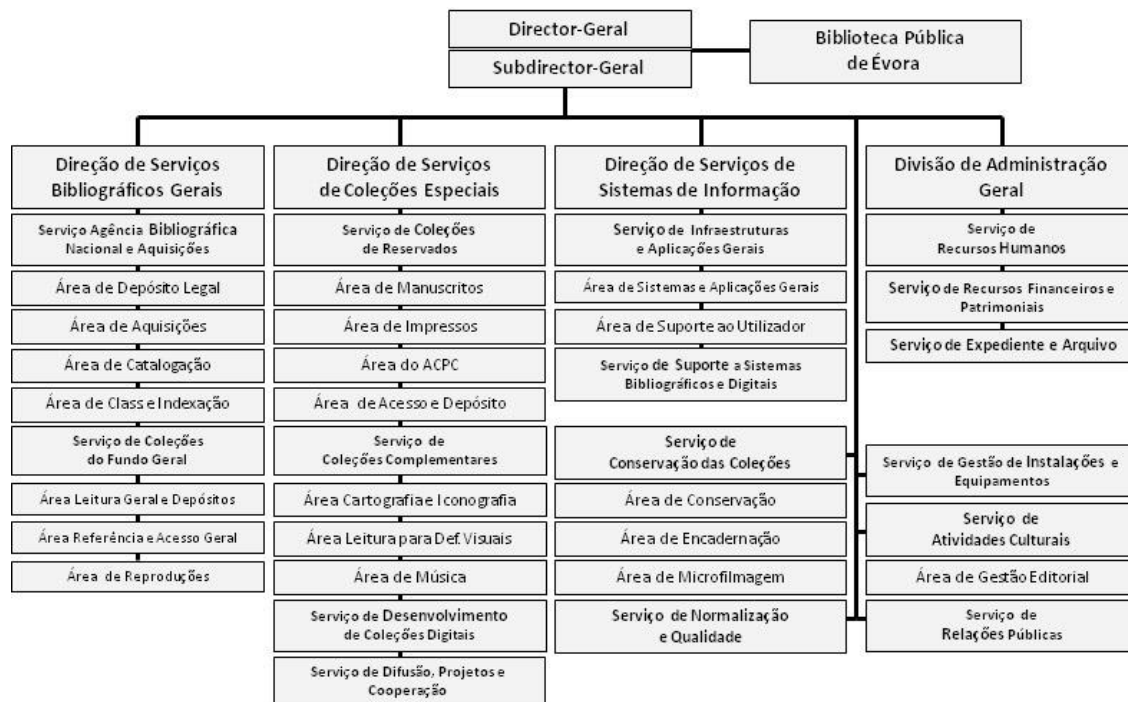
Director-Geral

Subdirector-Geral

Biblioteca Pública de Évora

Direção de Serviços Bibliográficos Gerais

Serviço Agência Bibliográfica Nacional e Aquisições

Área de Depósito Legal

Área de Aquisições

Área de Catalogação

Área de Class e Indexação

Serviço de Coleções do Fundo Geral

Área Leitura Geral e Depósitos

Área Referência e Acesso Geral

Área de Reproduções

Direção de Serviços de Coleções Especiais

Serviço de Coleções de Reservados

Área de Manuscritos

Área de Impressos

Área do ACPC

Área de Acesso e Depósito

Serviço de Coleções Complementares

Área Cartografia e Iconografia

Área Leitura para Def. Visuais

Área de Música

Serviço de Desenvolvimento de Coleções Digitais

Serviço de Difusão, Projetos e Cooperação

Direção de Serviços de Sistemas de Informação

Serviço de Infraestruturas e Aplicações Gerais

Área de Sistemas e Aplicações Gerais

Área de Suporte ao Utilizador

Serviço de Suporte a Sistemas Bibliográficos e Digitais

Serviço de Conservação das Coleções

Área de Conservação

Área de Encadernação

Área de Microfilmagem

Serviço de Normalização e Qualidade

Divisão de Administração Geral

Serviço de Recursos Humanos

Serviço de Recursos Financeiros e Patrimoniais

Serviço de Expediente e Arquivo

Serviço de Gestão de Instalações e Equipamentos

Serviço de Atividades Culturais

Área de Gestão Editorial

Serviço de Relações Públicas